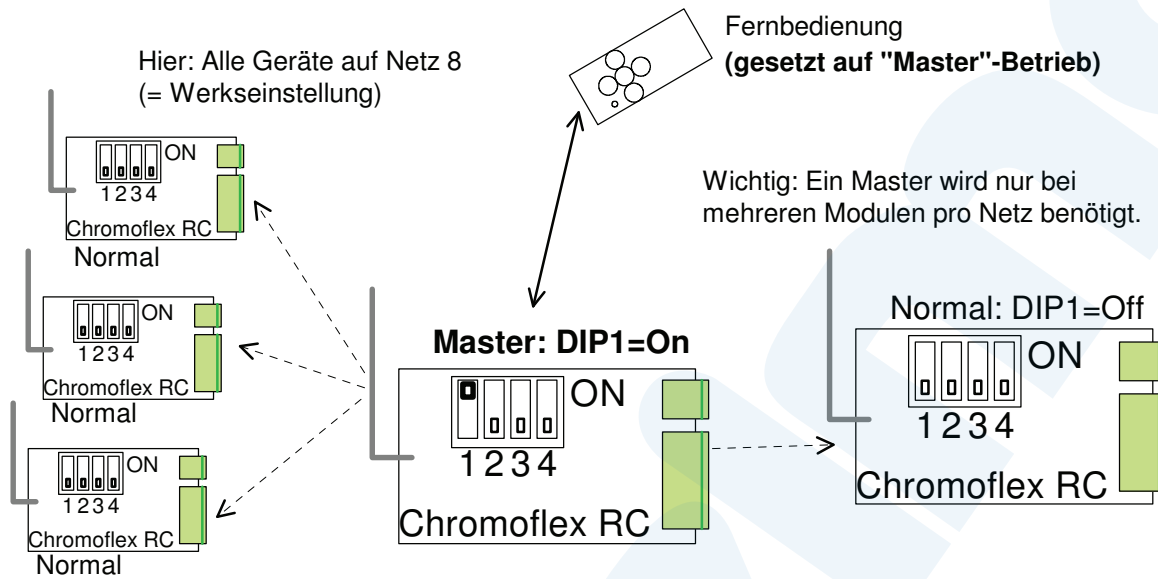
Fernbedienung
**(gesetzt auf "Master"-Betrieb)**

Hier: Alle Geräte auf Netz 8
(= Werkseinstellung)

ON
1234
Chromoflex RC
Normal

Wichtig: Ein Master wird nur bei mehreren Modulen pro Netz benötigt.

ON
1234
Chromoflex RC
Normal

**Master: DIP1=On**
ON
1234
Chromoflex RC

Normal: DIP1=Off
ON
1234
Chromoflex RC

ON
1234
Chromoflex RC
Normal